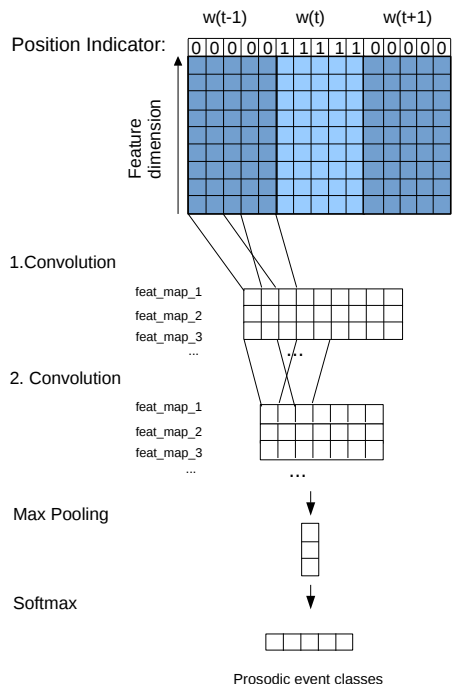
w(t-1) w(t) w(t+1)

Position Indicator:

| 0 | 0 | 0 | 0 | 0 | 1 | 1 | 1 | 1 | 1 | 0 | 0 | 0 | 0 | 0 |
|---|---|---|---|---|---|---|---|---|---|---|---|---|---|---|

Feature dimension

1.Convolution

feat_map_1
feat_map_2
feat_map_3
...

...

2. Convolution

feat_map_1
feat_map_2
feat_map_3
...

...

Max Pooling

Softmax

Prosodic event classes